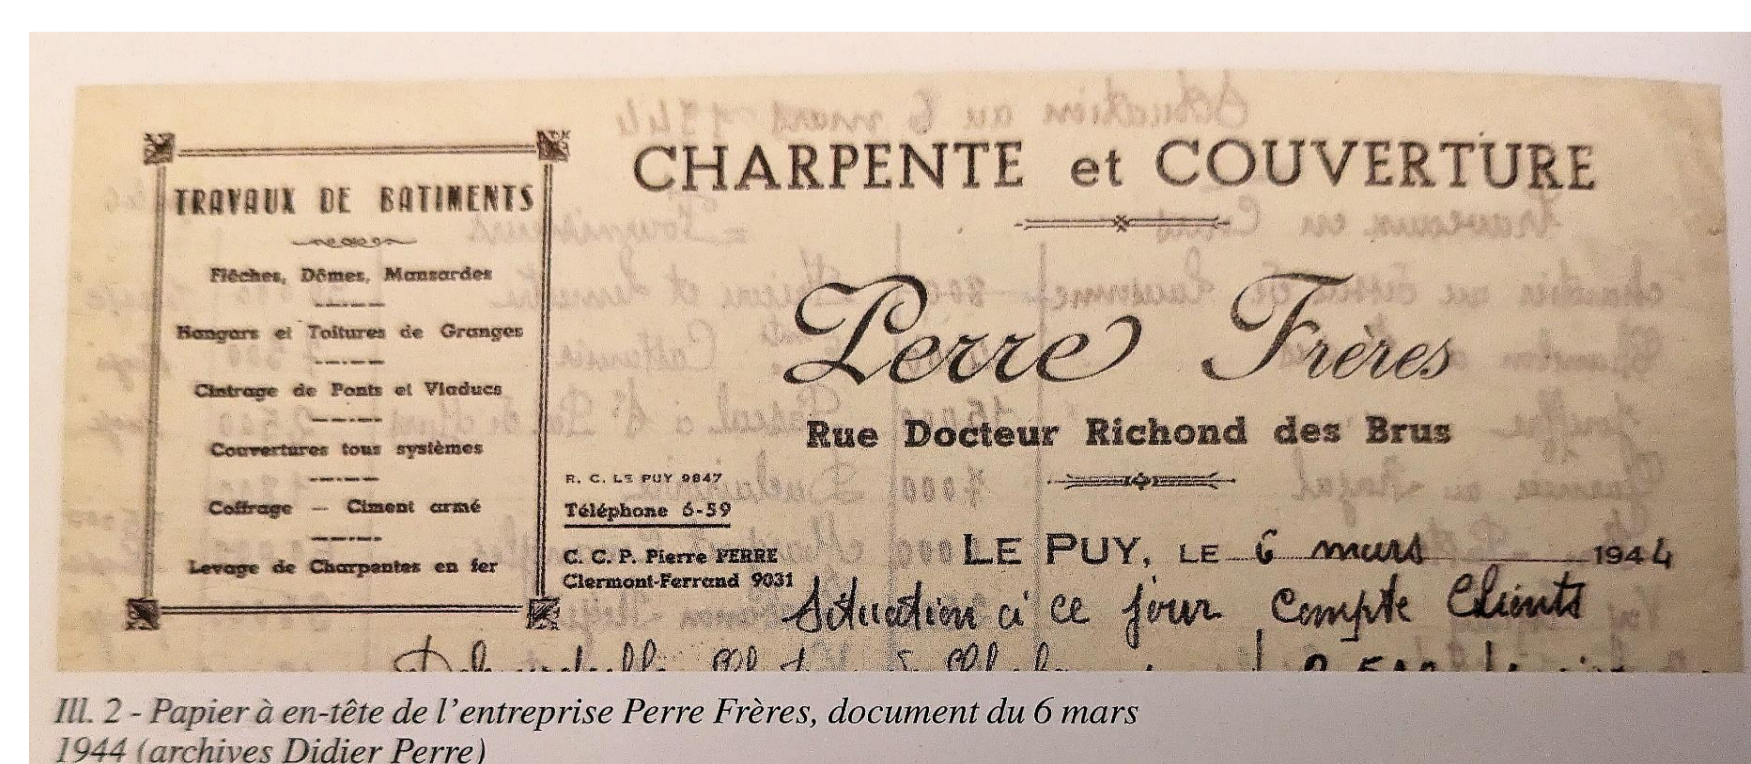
TRAVAUX DE BATIMENTS

Flèches, Dômes, Mansardes

Hangars et Toitures de Granges

Cintrage de Ponts et Viaducs

Couvertures tous systèmes

Coffrage — Ciment armé

Levage de Charpentes en fer

CHARPENTE et COUVERTURE

Perre Frères

Rue Docteur Richond des Brus

R. C. LE PUY 9847
Téléphone 6-59

C. C. P. Pierre PERRE
Clermont-Ferrand 9031

LE PUY, LE 6 mars 1944

Situation à ce jour Compte Clients

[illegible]

Ill. 2 - Papier à en-tête de l'entreprise Perre Frères, document du 6 mars 1944 (archives Didier Perre)